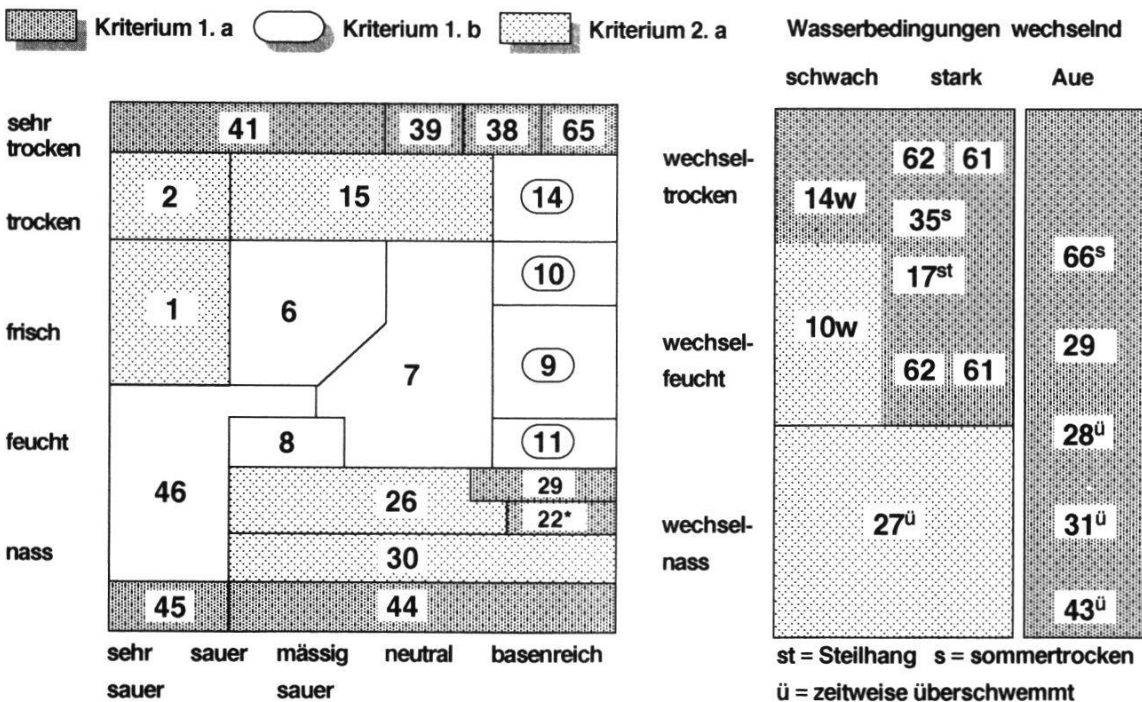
Kriterium 1. a   Kriterium 1. b   Kriterium 2. a

Wasserbedingungen wechselnd

schwach   stark   Aue

sehr trocken
trocken
frisch
feucht
nass

41   39   38   65
2   15   14
1   6   10
7   9
8   11
46   26   29
22*
30
45   44

sehr sauer   sauer   mässig sauer   neutral   basenreich

wechseltrocken
wechselfeucht
wechselnass

62   61
14w
$35^{s}$
$17^{st}$
10w
62   61
$27^{ü}$

$66^{s}$
29
$28^{ü}$
$31^{ü}$
$43^{ü}$

st = Steilhang   s = sommertrocken
ü = zeitweise überschwemmt